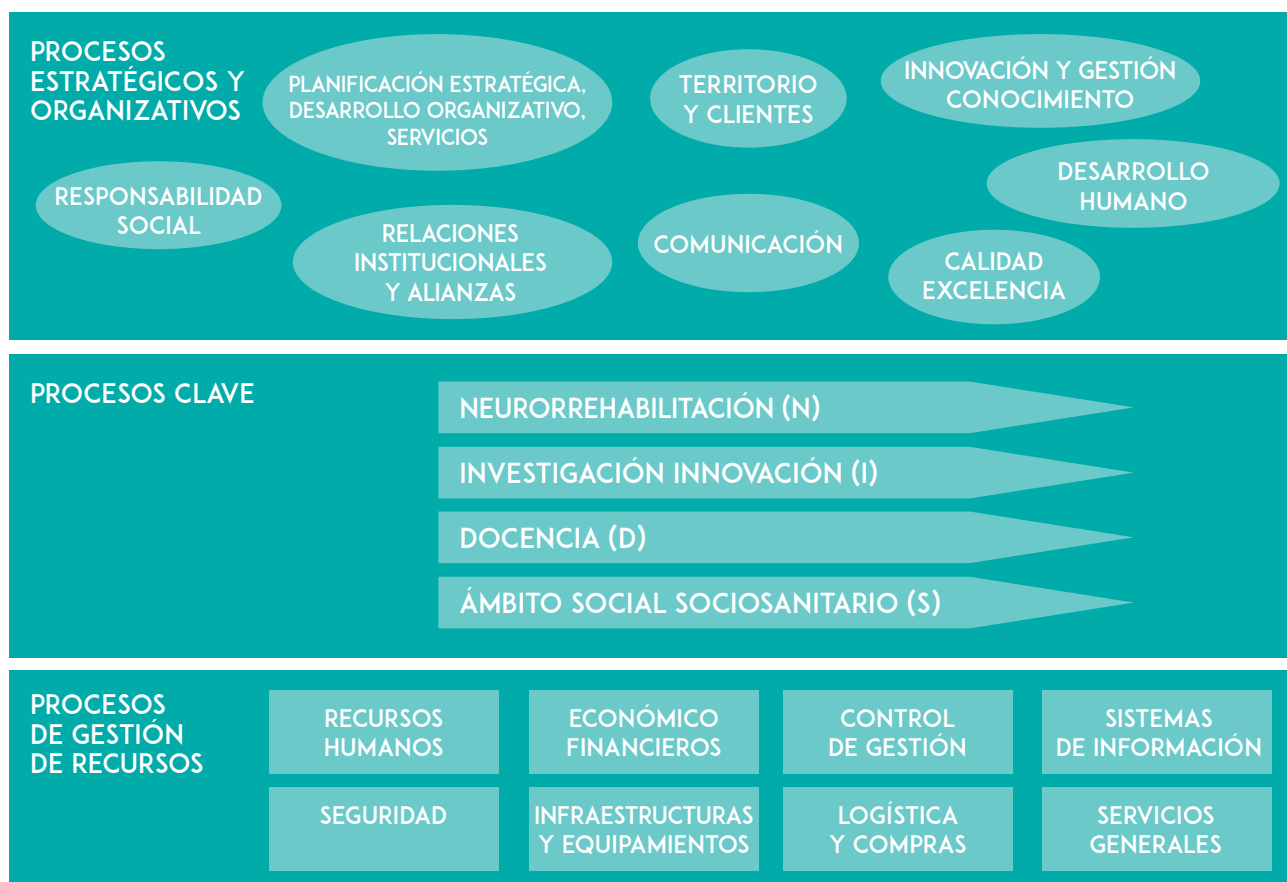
PROCESOS ESTRATÉGICOS Y ORGANIZATIVOS

PLANIFICACIÓN ESTRATÉGICA, DESARROLLO ORGANIZATIVO, SERVICIOS

TERRITORIO Y CLIENTES

INNOVACIÓN Y GESTIÓN CONOCIMIENTO

RESPONSABILIDAD SOCIAL

DESARROLLO HUMANO

RELACIONES INSTITUCIONALES Y ALIANZAS

COMUNICACIÓN

CALIDAD EXCELENCIA

PROCESOS CLAVE

NEURORREHABILITACIÓN (N)

INVESTIGACIÓN INNOVACIÓN (I)

DOCENCIA (D)

ÁMBITO SOCIAL SOCIOSANITARIO (S)

PROCESOS DE GESTIÓN DE RECURSOS

| RECURSOS HUMANOS | ECONÓMICO FINANCIEROS | CONTROL DE GESTIÓN | SISTEMAS DE INFORMACIÓN |
|---|---|---|---|
| SEGURIDAD | INFRAESTRUCTURAS Y EQUIPAMIENTOS | LOGÍSTICA Y COMPRAS | SERVICIOS GENERALES |